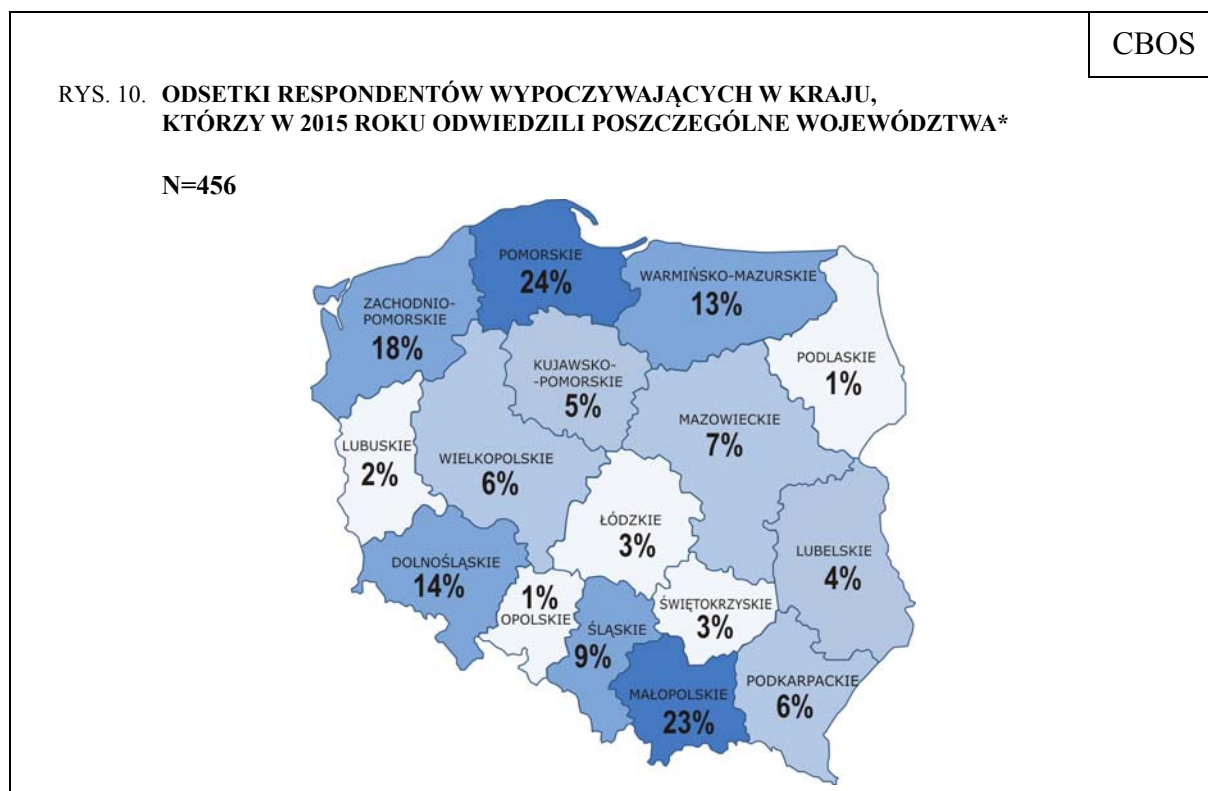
CBOS

RYS. 10. **ODSETKI RESPONDENTÓW WYPOCZYWAJĄCYCH W KRAJU, KTÓRZY W 2015 ROKU ODWIEDZILI POSZCZEGÓLNE WOJEWÓDZTWA***

**N=456**

POMORSKIE 24%
WARMIŃSKO-MAZURSKIE 13%
ZACHODNIO-POMORSKIE 18%
KUJAWSKO-POMORSKIE 5%
PODLASKIE 1%
MAZOWIECKIE 7%
LUBUSKIE 2%
WIELKOPOLSKIE 6%
ŁÓDZKIE 3%
LUBELSKIE 4%
DOLNOŚLĄSKIE 14%
1% OPOLSKIE
ŚWIĘTOKRZYSKIE 3%
ŚLĄSKIE 9%
PODKARPACKIE 6%
MAŁOPOLSKIE 23%